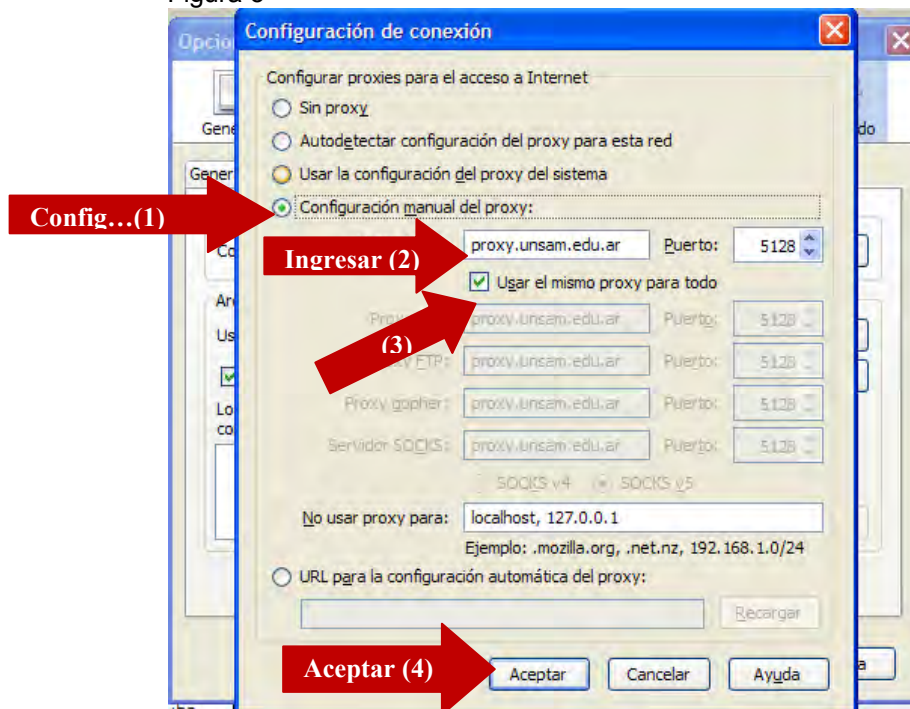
Figura 3

Opcio

Gene

Gener

Co

Ar

Us

Lo
co

do

a

Configuración de conexión

Configurar proxies para el acceso a Internet

Sin proxy

Autodetectar configuración del proxy para esta red

Usar la configuración del proxy del sistema

Configuración manual del proxy:

Config…(1)

Ingresar (2)

proxy.unsam.edu.ar

Puerto: 5128

Usar el mismo proxy para todo

Proxy: proxy.unsam.edu.ar Puerto: 5128

(3)

Proxy FTP: proxy.unsam.edu.ar Puerto: 5128

Proxy gopher: proxy.unsam.edu.ar Puerto: 5128

Servidor SOCKS: proxy.unsam.edu.ar Puerto: 5128

SOCKS v4 SOCKS v5

No usar proxy para: localhost, 127.0.0.1

Ejemplo: .mozilla.org, .net.nz, 192.168.1.0/24

URL para la configuración automática del proxy:

Recargar

Aceptar (4)

Aceptar Cancelar Ayuda